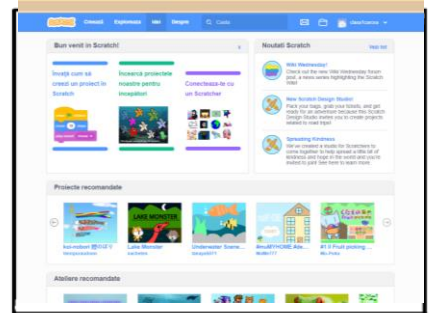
Scratch Creează Explorează Idei Despre Caută

Bun venit în Scratch!

Începe cum să creezi un proiect în Scratch

Încearcă proiectele noastre pentru începători

Conectează-te cu un Scratcher

Noutăți Scratch

Vezi tot

Wiki Wednesday!

Check out the new Wiki Wednesday forum post, a news series highlighting the Scratch Wiki!

New Scratch Design Studio!

Pack your bags, grab your tickets, and get ready for an adventure because this Scratch Design Studio invites you to create projects related to road trips!

Spreading Kindness

We've created a studio for Scratchers to come together to help spread a little bit of kindness and hope in the world and you're invited to join! See here to learn more.

Proiecte recomandate

LAKE MONSTER

Lake Monster

Underwater Scene

#1 Fruit picking

Ateliere recomandate